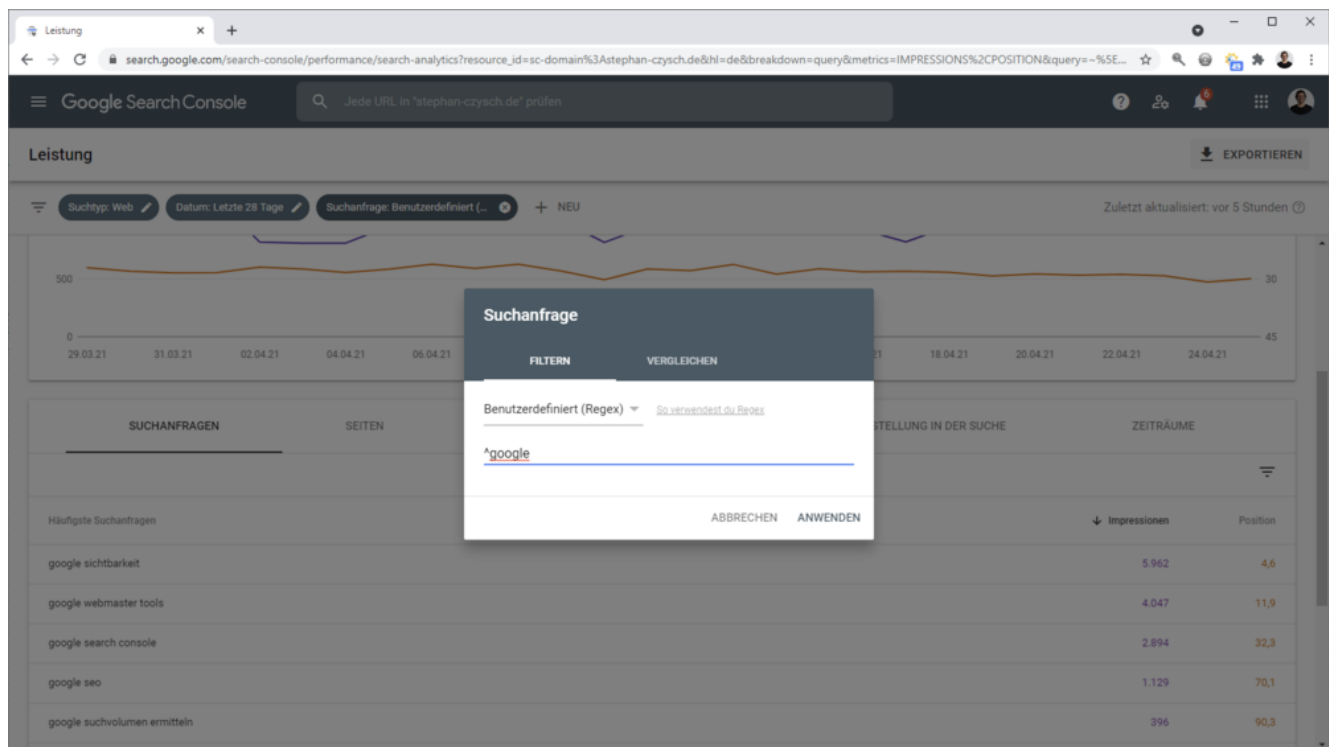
Leistung × +

search.google.com/search-console/performance/search-analytics?resource_id=sc-domain%3Astephan-czysch.de&hl=de&breakdown=query&metrics=IMPRESSIONS%2CPOSITION&query=~%5E...

Google Search Console

Jede URL in "stephan-czysch.de" prüfen

Leistung

EXPORTIEREN

Suchtyp: Web

Datum: Letzte 28 Tage

Suchanfrage: Benutzerdefiniert (...

+ NEU

Zuletzt aktualisiert: vor 5 Stunden

500

0

30

45

29.03.21 31.03.21 02.04.21 04.04.21 06.04.21 21 18.04.21 20.04.21 22.04.21 24.04.21

Suchanfrage

FILTERN

VERGLEICHEN

Benutzerdefiniert (Regex)

So verwendest du Regex

^google

ABBRECHEN

ANWENDEN

SUCHANFRAGEN

SEITEN

STELLUNG IN DER SUCHE

ZEITRÄUME

| Häufigste Suchanfragen | ↓ Impressionen | Position |
|---|---|---|
| google sichtbarkeit | 5.962 | 4,6 |
| google webmaster tools | 4.047 | 11,9 |
| google search console | 2.894 | 32,3 |
| google seo | 1.129 | 70,1 |
| google suchvolumen ermitteln | 396 | 90,3 |